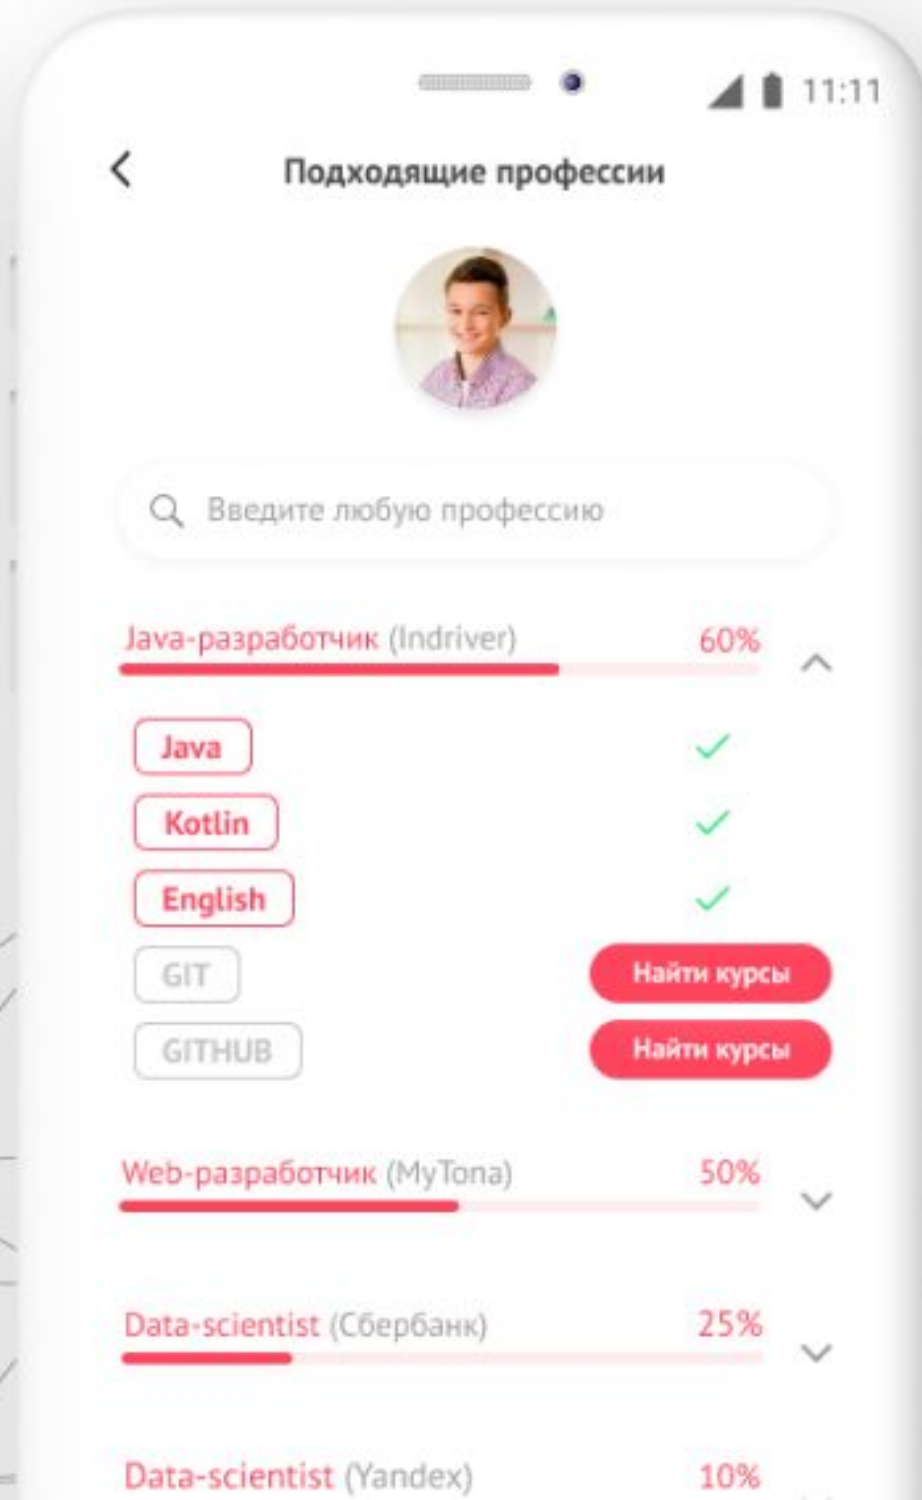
11:11

Подходящие профессии

Введите любую профессию

Java-разработчик (Indriver) 60%

Java

Kotlin

English

GIT Найти курсы

GITHUB Найти курсы

Web-разработчик (MyTona) 50%

Data-scientist (Сбербанк) 25%

Data-scientist (Yandex) 10%